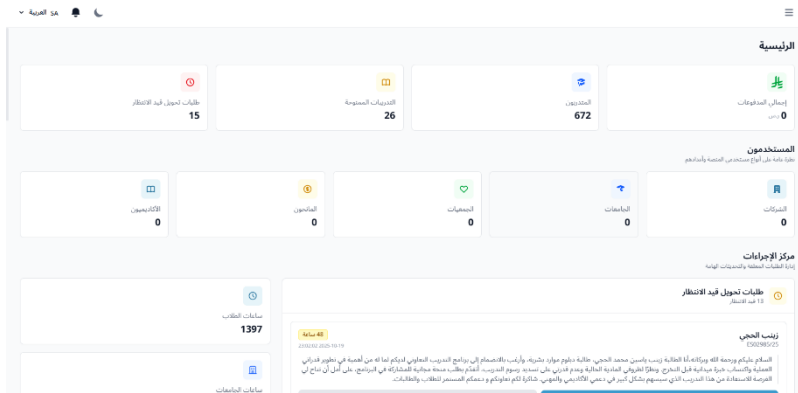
العربية

الرئيسية

إجمالي المدفوعات
0 ر.س

المتدربين
672

التدريبات الممنوحة
26

طلبات تحويل قيد الانتظار
15

المستخدمون
نظرة عامة على أنواع مستخدمي المنصة وأعدادهم

الشركات
0

الجامعات
0

الجمعيات
0

المانحون
0

الأكاديميون
0

مركز الإجراءات
إدارة الطلبات المعلقة والتحديثات الهامة

طلبات تحويل قيد الانتظار
13 قيد الانتظار

ساعات الطلاب
1397

زينب الحجي
ES02985/25

48 ساعة
2025-10-19 23:50:50

السلام عليكم ورحمة الله وبركاته،أنا الطالبة زينب ياسين محمد الحجي، طالبة دبلوم موارد بشرية، وأرغب بالانضمام إلى برنامج التدريب التعاوني لديكم لما له من أهمية في تطوير قدراتي العملية واكتساب خبرة ميدانية قبل التخرج. ونظرًا لظروفي المادية الحالية وعدم قدرتي على تسديد رسوم التدريب، أتقدم بطلب منحة مجانية للمشاركة في البرنامج، على أمل أن تتاح لي الفرصة للاستفادة من هذا التدريب الذي سيسهم بشكل كبير في دعمي الأكاديمي والمهني. شاكرة لكم تعاونكم و دعمكم المستمر للطلاب والطالبات.

ساعات الجامعات